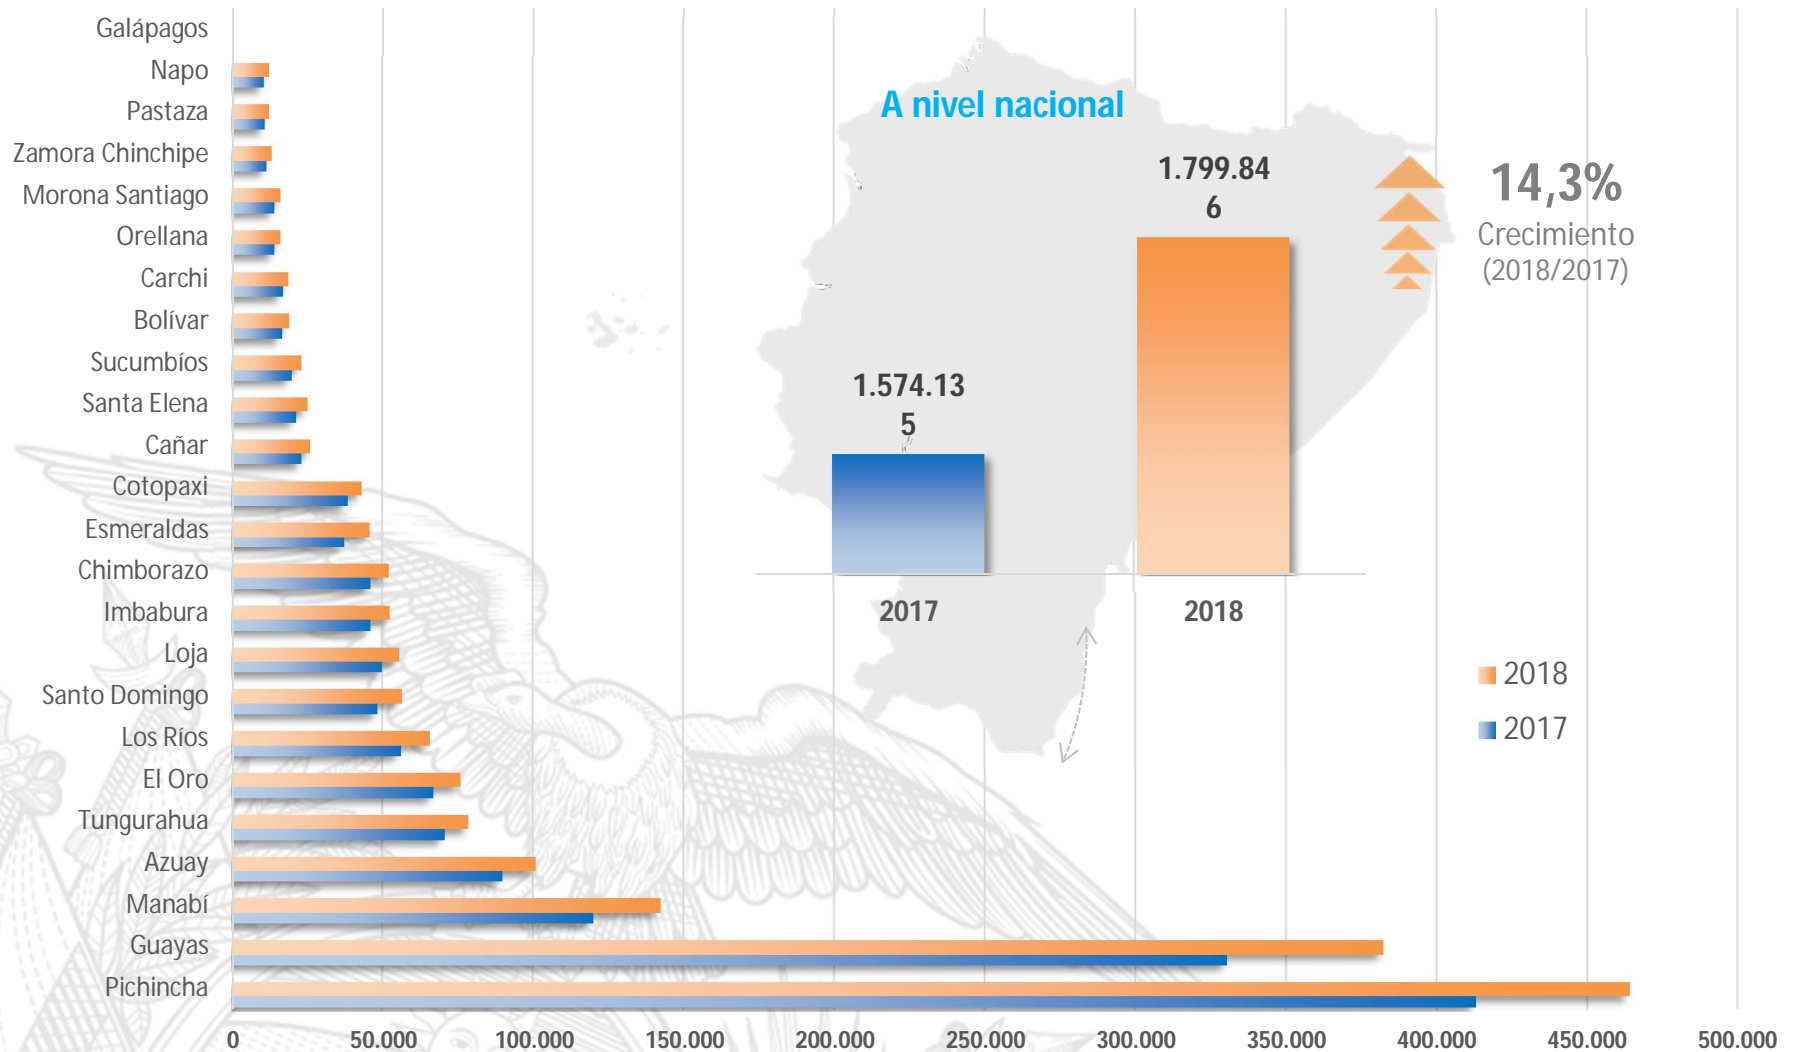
Galápagos
Napo
Pastaza
Zamora Chinchipe
Morona Santiago
Orellana
Carchi
Bolívar
Sucumbíos
Santa Elena
Cañar
Cotopaxi
Esmeraldas
Chimborazo
Imbabura
Loja
Santo Domingo
Los Ríos
El Oro
Tungurahua
Azuay
Manabí
Guayas
Pichincha

0
50.000
100.000
150.000
200.000
250.000
300.000
350.000
400.000
450.000
500.000

A nivel nacional

1.574.135
2017

1.799.846
2018

14,3%
Crecimiento
(2018/2017)

2018
2017